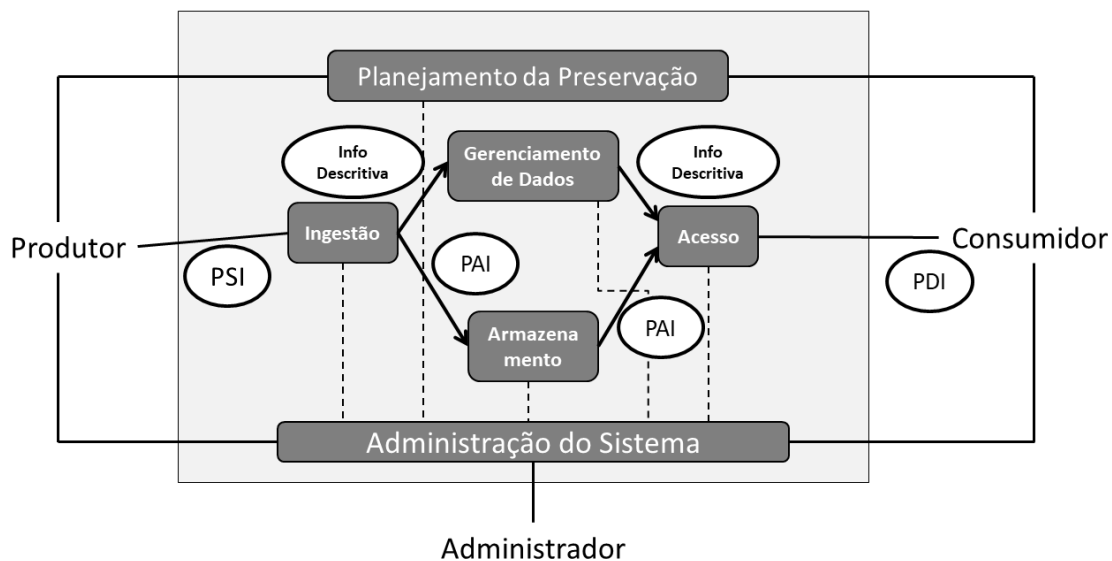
Planejamento da Preservação

Info Descritiva

Gerenciamento de Dados

Info Descritiva

Produtor

Ingestão

Acesso

Consumidor

PSI

PAI

PDI

Armazena mento

PAI

Administração do Sistema

Administrador